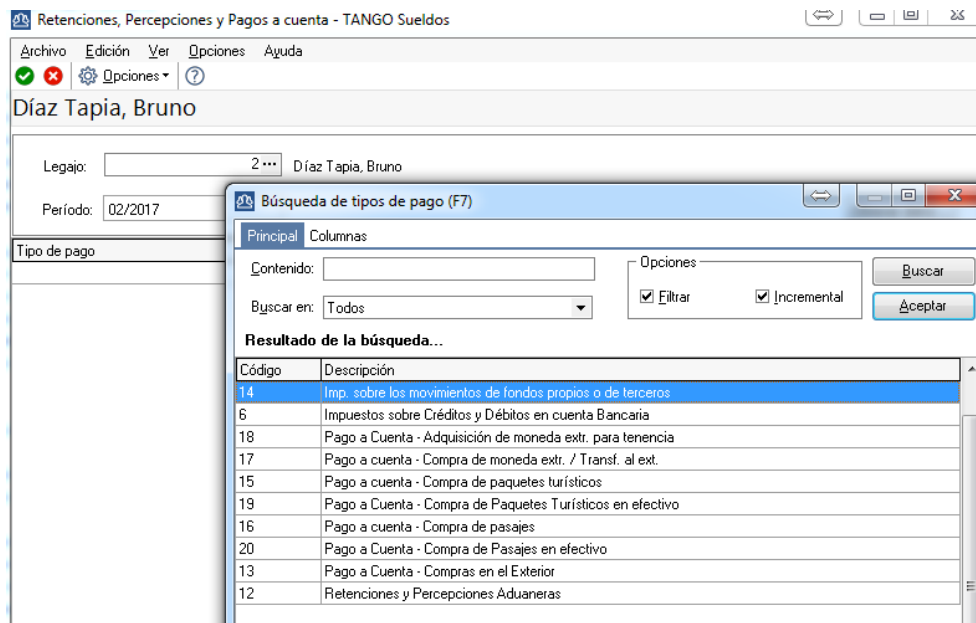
Retenciones, Percepciones y Pagos a cuenta - TANGO Sueldos

Archivo Edición Ver Opciones Ayuda

Opciones

Díaz Tapia, Bruno

Legajo: 2 Díaz Tapia, Bruno

Período: 02/2017

Tipo de pago

Búsqueda de tipos de pago (F7)

Principal Columnas

Contenido:

Buscar en: Todos

Opciones

Filtrar

Incremental

Buscar

Aceptar

Resultado de la búsqueda...

| Código | Descripción |
|---|---|
| 14 | Imp. sobre los movimientos de fondos propios o de terceros |
| 6 | Impuestos sobre Créditos y Débitos en cuenta Bancaria |
| 18 | Pago a Cuenta - Adquisición de moneda extr. para tenencia |
| 17 | Pago a cuenta - Compra de moneda extr. / Transf. al ext. |
| 15 | Pago a cuenta - Compra de paquetes turísticos |
| 19 | Pago a Cuenta - Compra de Paquetes Turísticos en efectivo |
| 16 | Pago a cuenta - Compra de pasajes |
| 20 | Pago a Cuenta - Compra de Pasajes en efectivo |
| 13 | Pago a Cuenta - Compras en el Exterior |
| 12 | Retenciones y Percepciones Aduaneras |